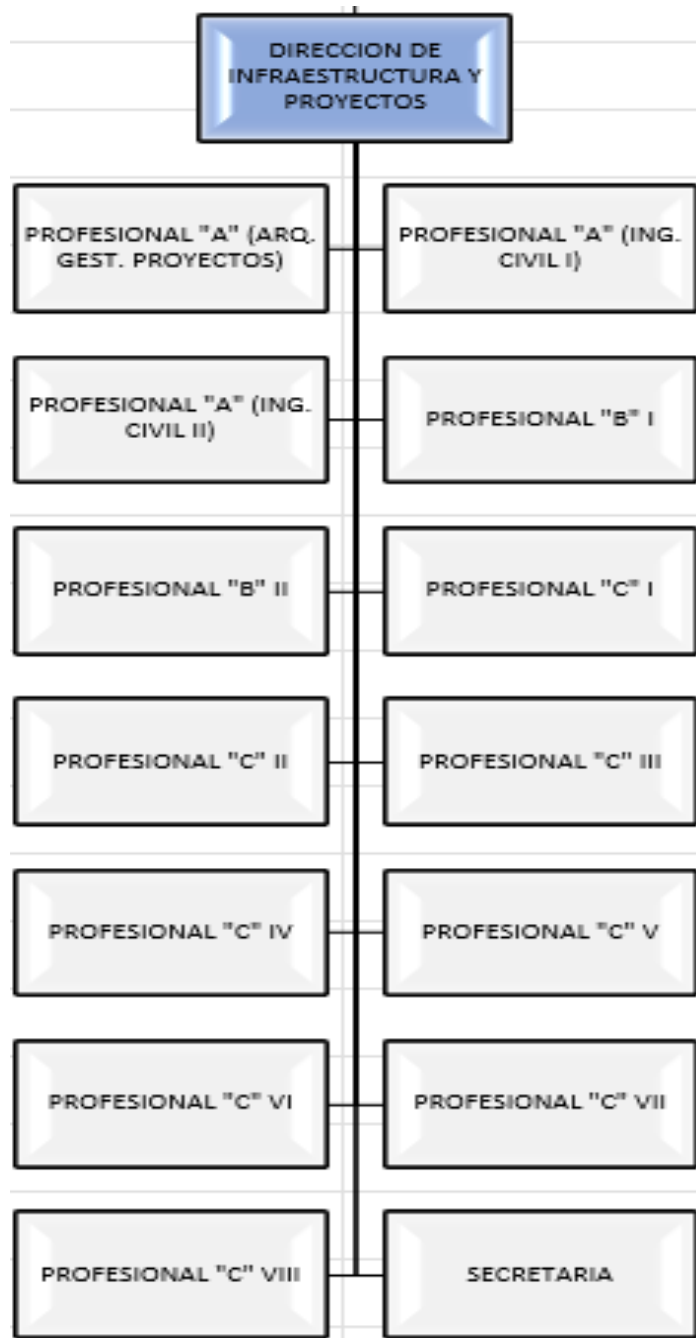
DIRECCION DE INFRAESTRUCTURA Y PROYECTOS

PROFESIONAL "A" (ARQ. GEST. PROYECTOS)

PROFESIONAL "A" (ING. CIVIL I)

PROFESIONAL "A" (ING. CIVIL II)

PROFESIONAL "B" I

PROFESIONAL "B" II

PROFESIONAL "C" I

PROFESIONAL "C" II

PROFESIONAL "C" III

PROFESIONAL "C" IV

PROFESIONAL "C" V

PROFESIONAL "C" VI

PROFESIONAL "C" VII

PROFESIONAL "C" VIII

SECRETARIA